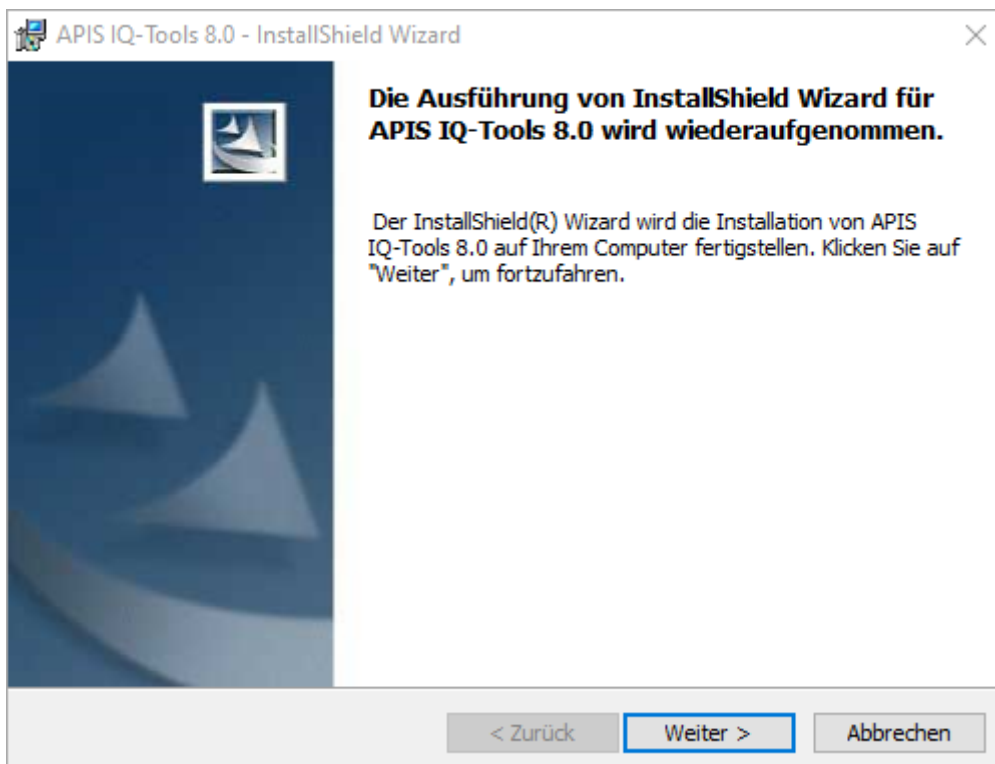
APIS IQ-Tools 8.0 - InstallShield Wizard

×

Die Ausführung von InstallShield Wizard für APIS IQ-Tools 8.0 wird wiederaufgenommen.

Der InstallShield(R) Wizard wird die Installation von APIS IQ-Tools 8.0 auf Ihrem Computer fertigstellen. Klicken Sie auf "Weiter", um fortzufahren.

< Zurück

Weiter >

Abbrechen